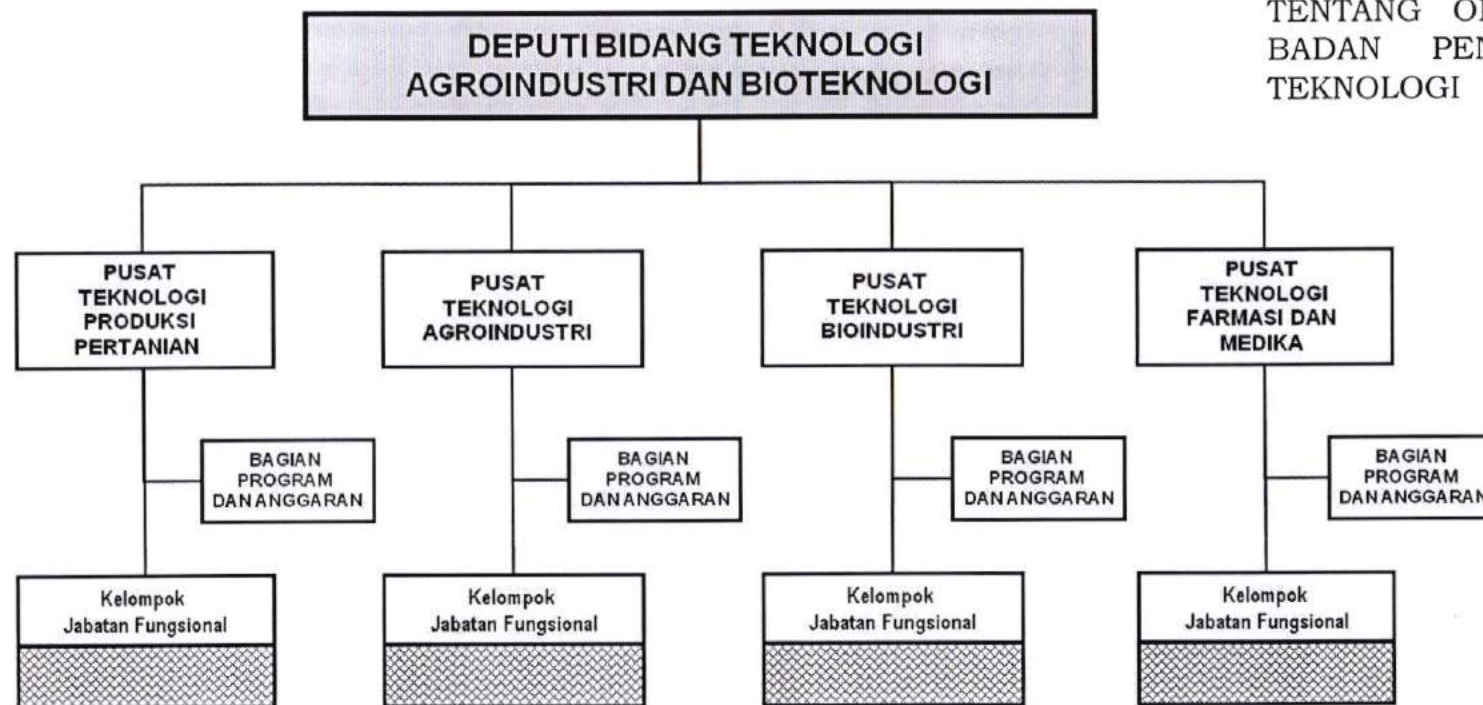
TENTANG O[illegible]
BADAN PE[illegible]
TEKNOLOGI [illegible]

DEPUTI BIDANG TEKNOLOGI AGROINDUSTRI DAN BIOTEKNOLOGI

PUSAT TEKNOLOGI PRODUKSI PERTANIAN

BAGIAN PROGRAM DAN ANGGARAN

Kelompok Jabatan Fungsional

PUSAT TEKNOLOGI AGROINDUSTRI

BAGIAN PROGRAM DAN ANGGARAN

Kelompok Jabatan Fungsional

PUSAT TEKNOLOGI BIOINDUSTRI

BAGIAN PROGRAM DAN ANGGARAN

Kelompok Jabatan Fungsional

PUSAT TEKNOLOGI FARMASI DAN MEDIKA

BAGIAN PROGRAM DAN ANGGARAN

Kelompok Jabatan Fungsional